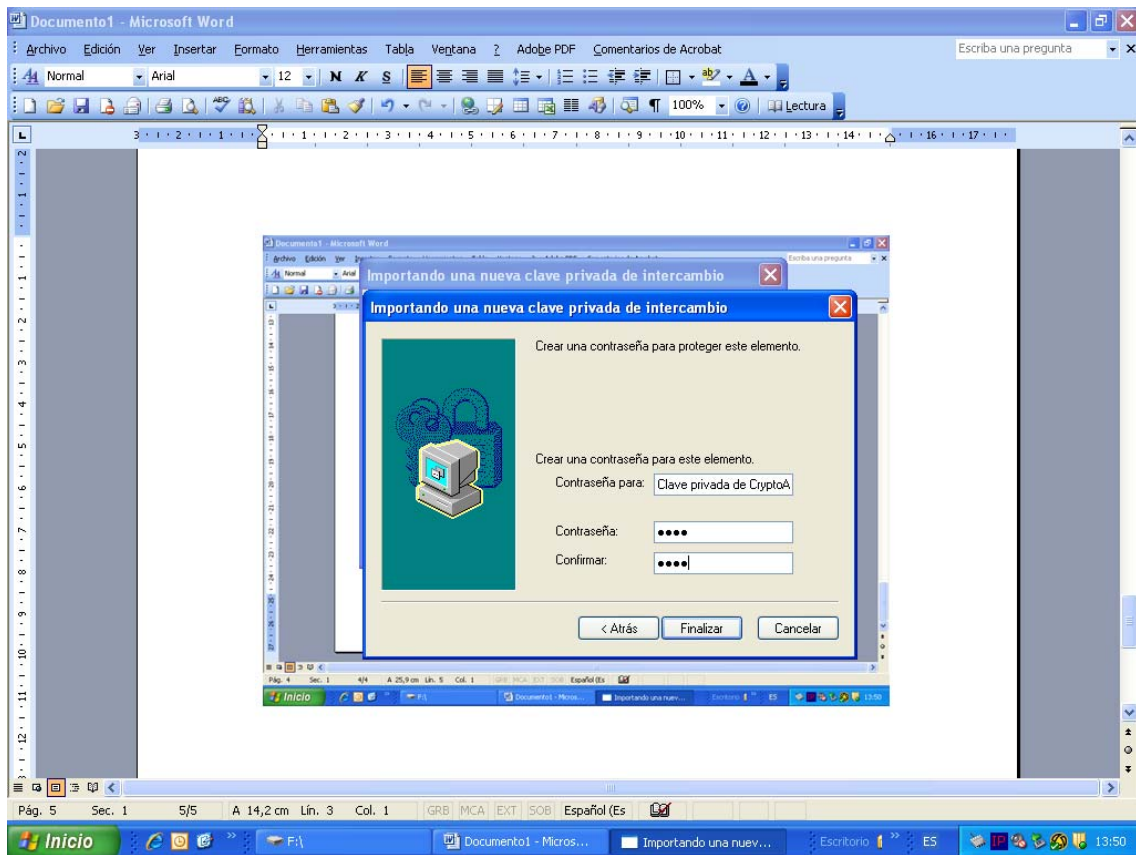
Documento1 - Microsoft Word

Archivo Edición Ver Insertar Formato Herramientas Tabla Ventana ? Adobe PDF Comentarios de Acrobat

Escriba una pregunta

Normal Arial 12 N K S

100% Lectura

Documento1 - Microsoft Word

Archivo Edición Ver Insertar

Normal Arial

Escriba una pregunta

Importando una nueva clave privada de intercambio

Importando una nueva clave privada de intercambio

Crear una contraseña para proteger este elemento.

Crear una contraseña para este elemento.

Contraseña para: Clave privada de CryptoA

Contraseña: ••••

Confirmar: ••••

< Atrás Finalizar Cancelar

Pág. 4 Sec. 1 4/4 A 25,9 cm Lín. 5 Col. 1 GRB MCA EXT SOB Español (Es

Inicio F:\ Documento1 - Micros... Importando una nuev... Escritorio ES 13:50

Pág. 5 Sec. 1 5/5 A 14,2 cm Lín. 3 Col. 1 GRB MCA EXT SOB Español (Es

Inicio F:\ Documento1 - Micros... Importando una nuev... Escritorio ES 13:50